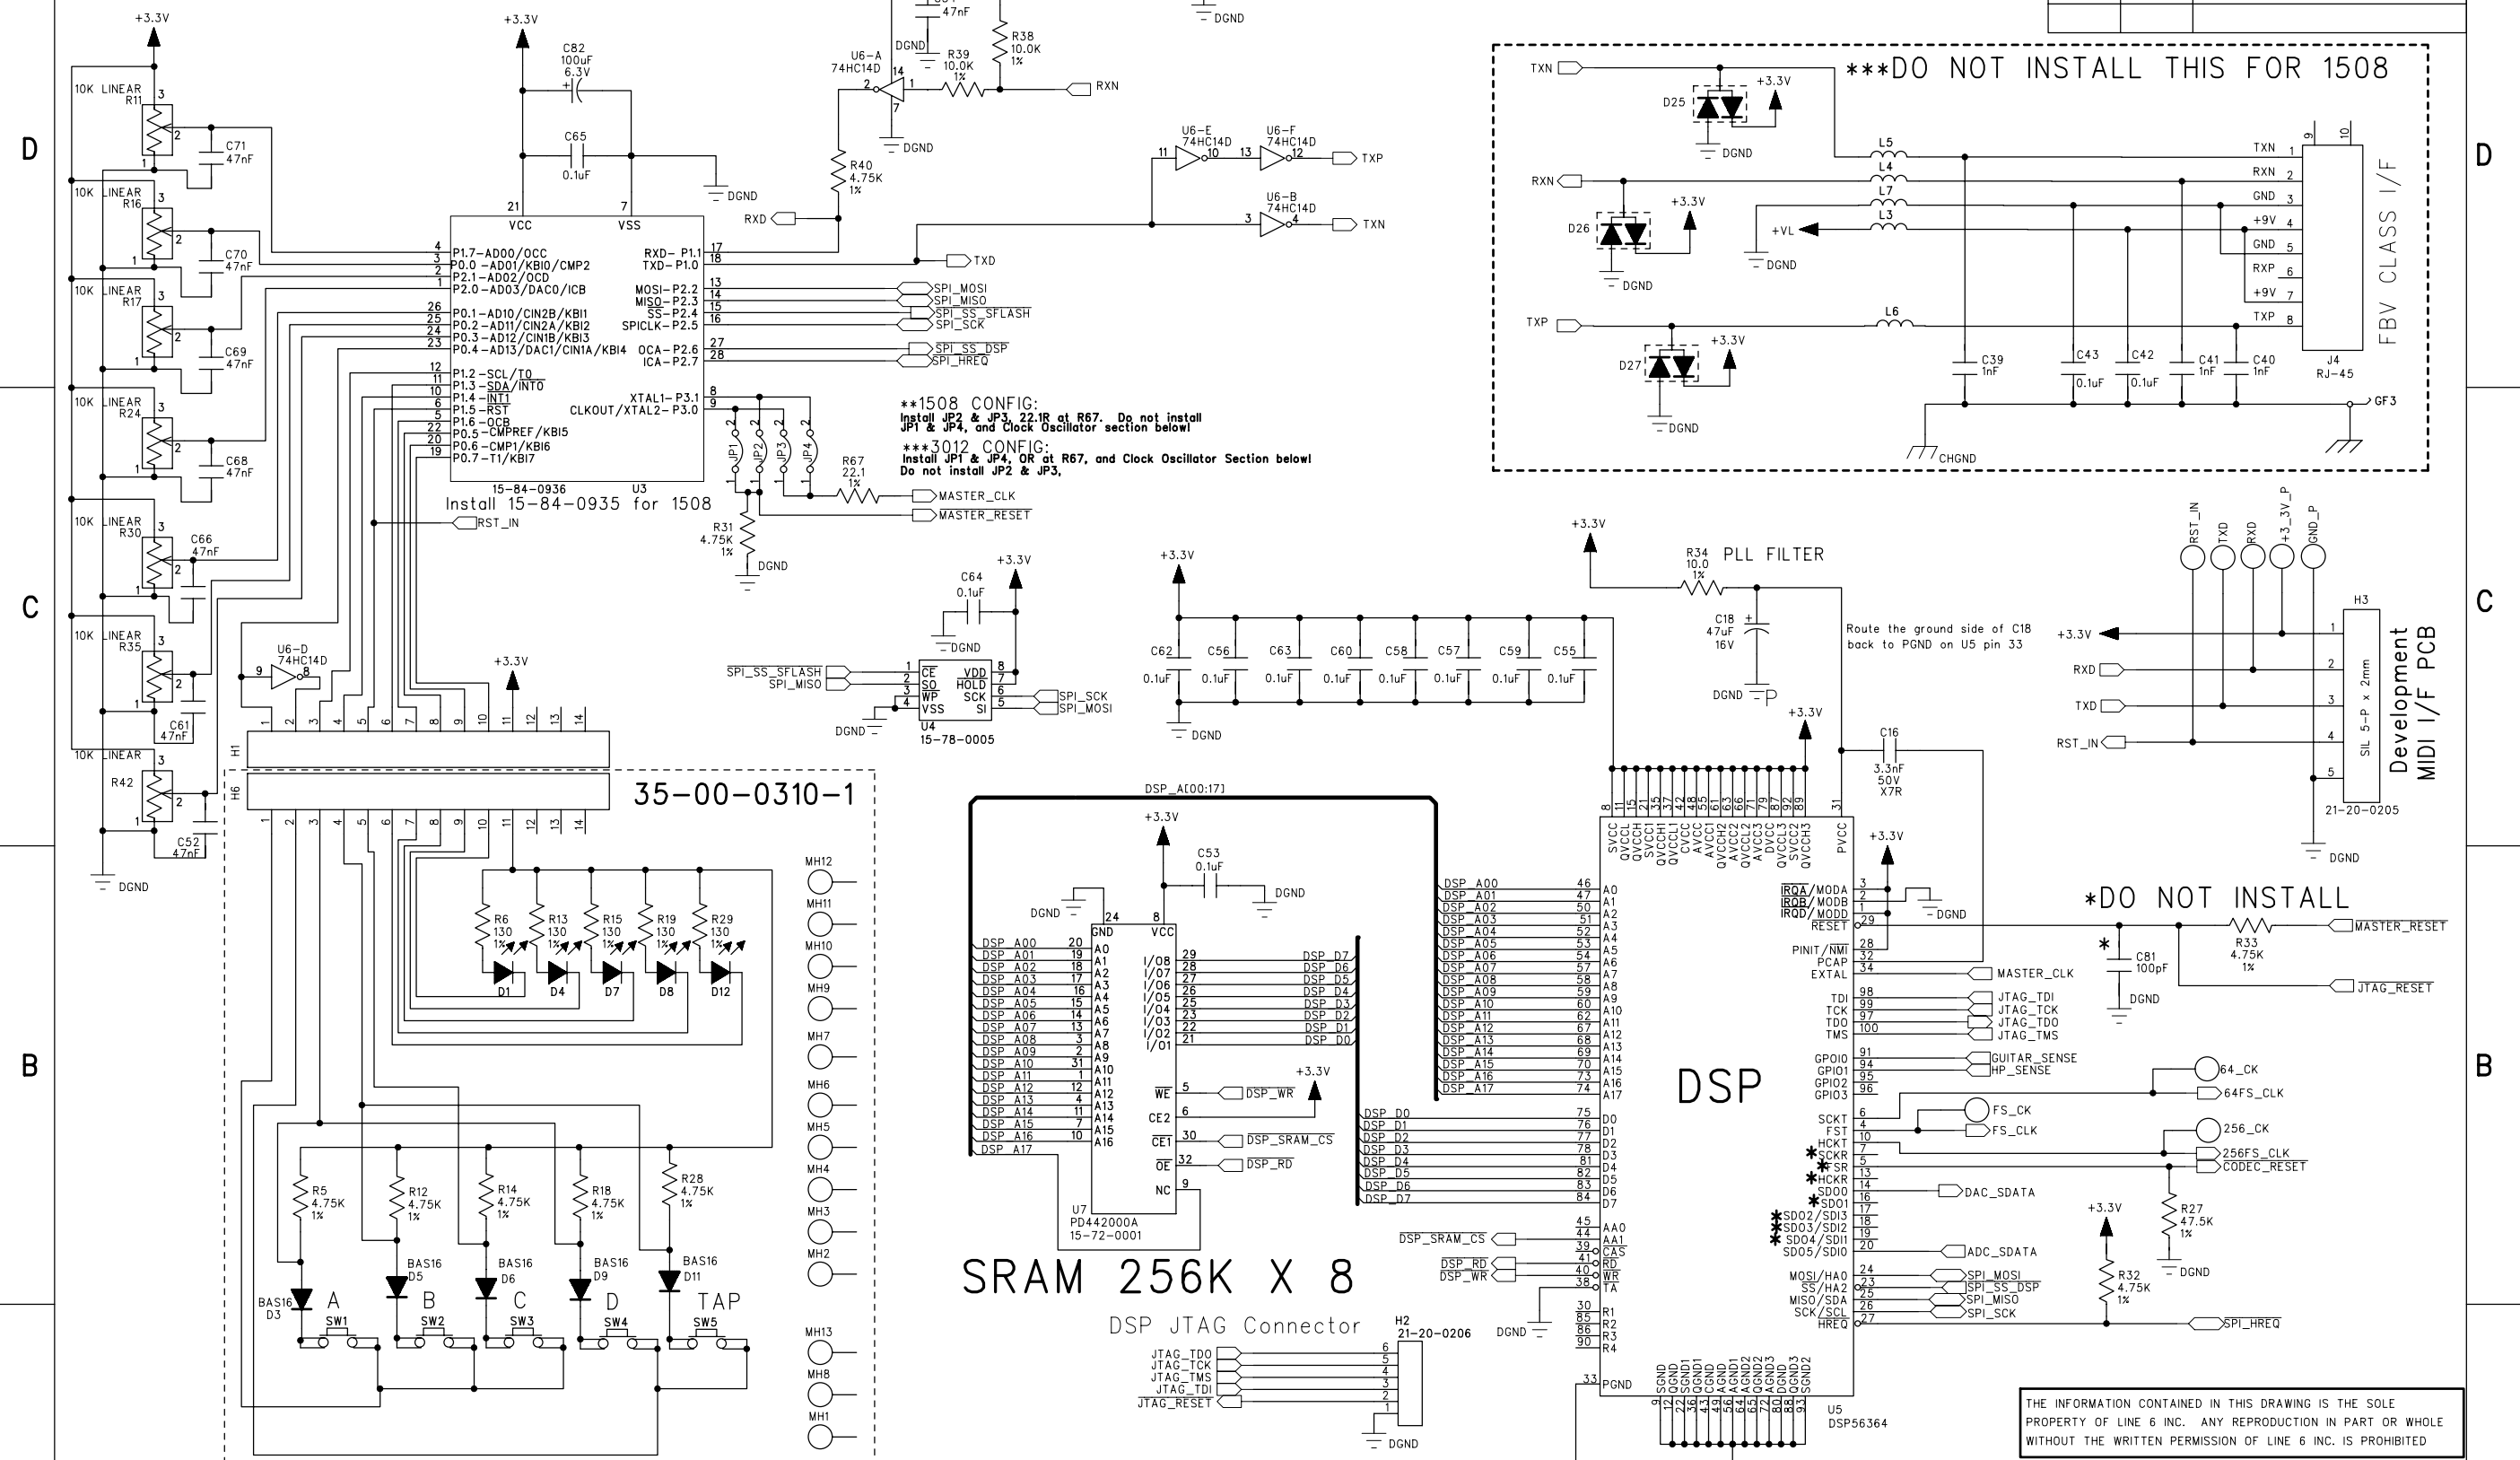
D
C
B
D
C
B

***DO NOT INSTALL THIS FOR 1508

TXN
RXN
TXP
D25
D26
D27
+3.3V
DGND
+VL
L5
L4
L7
L3
L6
TXN 1
RXN 2
GND 3
+9V 4
GND 5
RXP 6
+9V 7
TXP 8
9
10
J4
RJ-45
FBV CLASS I/F
C39 1nF
C43 0.1uF
C42 0.1uF
C41 1nF
C40 1nF
GF3
CHGND

+3.3V
10K LINEAR R11
C71 47nF
10K LINEAR R16
C70 47nF
10K LINEAR R17
C69 47nF
10K LINEAR R24
C68 47nF
10K LINEAR R30
C66 47nF
10K LINEAR R35
C61 47nF
10K LINEAR R42
C52 47nF
DGND

C82 100uF 6.3V
C65 0.1uF
DGND
VCC
VSS
21
7
P1.7-AD00/OCC
P0.0-AD01/KBI0/CMP2
P2.1-AD02/OCD
P2.0-AD03/DAC0/ICB
P0.1-AD10/CIN2B/KBI1
P0.2-AD11/CIN2A/KBI2
P0.3-AD12/CIN1B/KBI3
P0.4-AD13/DAC1/CIN1A/KBI4
P1.2-SCL/T0
P1.3-SDA/INT0
P1.4-INT1
P1.5-RST
P1.6-OCB
P0.5-CMPREF/KBI5
P0.6-CMP1/KBI6
P0.7-T1/KBI7
RXD-P1.1
TXD-P1.0
MOSI-P2.2
MISO-P2.3
SS-P2.4
SPICLK-P2.5
OCA-P2.6
ICA-P2.7
XTAL1-P3.1
CLKOUT/XTAL2-P3.0
15-84-0936 U3
Install 15-84-0935 for 1508
RST_IN
SPI_MOSI
SPI_MISO
SPI_SS_SFLASH
SPI_SCK
SPI_SS_DSP
SPI_HREQ
TXD
RXD
U6-A 74HC14D
C67 47nF
R39 10.0K 1%
R38 10.0K 1%
RXN
R40 4.75K 1%
U6-E 74HC14D
U6-F 74HC14D
U6-B 74HC14D
TXP
TXN

**1508 CONFIG:
Install JP2 & JP3, 22.1R at R67. Do not install JP1 & JP4, and Clock Oscillator section below!
***3012 CONFIG:
Install JP1 & JP4, OR at R67, and Clock Oscillator Section below! Do not install JP2 & JP3,
JP1 JP2 JP3 JP4
R67 22.1 1%
MASTER_CLK
MASTER_RESET
R31 4.75K 1%
DGND

U6-D 74HC14D
H1
H6
35-00-0310-1
C64 0.1uF
SPI_SS_SFLASH
SPI_MISO
CE SO WP VSS VDD HOLD SCK SI
SPI_SCK
SPI_MOSI
U4 15-78-0005
C62 C56 C63 C60 C58 C57 C59 C55 0.1uF
R34 10.0 1% PLL FILTER
C18 47uF 16V
Route the ground side of C18 back to PGND on U5 pin 33
C16 3.3nF 50V X7R
RST_IN TXD RXD +3_3V_P GND_P
H3
SIL 5-P x 2mm
Development MIDI I/F PCB
21-20-0205
+3.3V RXD TXD RST_IN

R6 130 1% R13 130 1% R15 130 1% R19 130 1% R29 130 1%
D1 D4 D7 D8 D12
MH12 MH11 MH10 MH9 MH7 MH6 MH5 MH4 MH3 MH2 MH13 MH8 MH1
R5 4.75K 1% R12 4.75K 1% R14 4.75K 1% R18 4.75K 1% R28 4.75K 1%
BAS16 D3 BAS16 D5 BAS16 D6 BAS16 D9 BAS16 D11
A B C D TAP
SW1 SW2 SW3 SW4 SW5

DSP_A[00:17]
C53 0.1uF
GND VCC
A0-A16
I/O8-I/O1
WE CE2 CE1 OE NC
DSP_WR DSP_SRAM_CS DSP_RD
U7 PD442000A 15-72-0001
SRAM 256K X 8
DSP JTAG Connector
H2 21-20-0206
JTAG_TDO JTAG_TCK JTAG_TMS JTAG_TDI JTAG_RESET

DSP
U5 DSP56364
IRQA/MODA IRQB/MODB IRQD/MODD RESET PINIT/NMI PCAP EXTAL TDI TCK TDO TMS GPIO0 GPIO1 GPIO2 GPIO3 SCKT FST HCKT SCKR FSR HCKR SDO0 SDO1 SDO2/SDI3 SDO3/SDI2 SDO4/SDI1 SDO5/SDI0 MOSI/HA0 SS/HA2 MISO/SDA SCK/SCL HREQ
MASTER_CLK JTAG_TDI JTAG_TCK JTAG_TDO JTAG_TMS GUITAR_SENSE HP_SENSE
64_CK 64FS_CLK FS_CK FS_CLK 256_CK 256FS_CLK CODEC_RESET DAC_SDATA ADC_SDATA SPI_MOSI SPI_SS_DSP SPI_MISO SPI_SCK SPI_HREQ
*DO NOT INSTALL
R33 4.75K 1%
MASTER_RESET JTAG_RESET
CB1 100pF
R27 47.5K 1%
R32 4.75K 1%
PGND

THE INFORMATION CONTAINED IN THIS DRAWING IS THE SOLE PROPERTY OF LINE 6 INC. ANY REPRODUCTION IN PART OR WHOLE WITHOUT THE WRITTEN PERMISSION OF LINE 6 INC. IS PROHIBITED